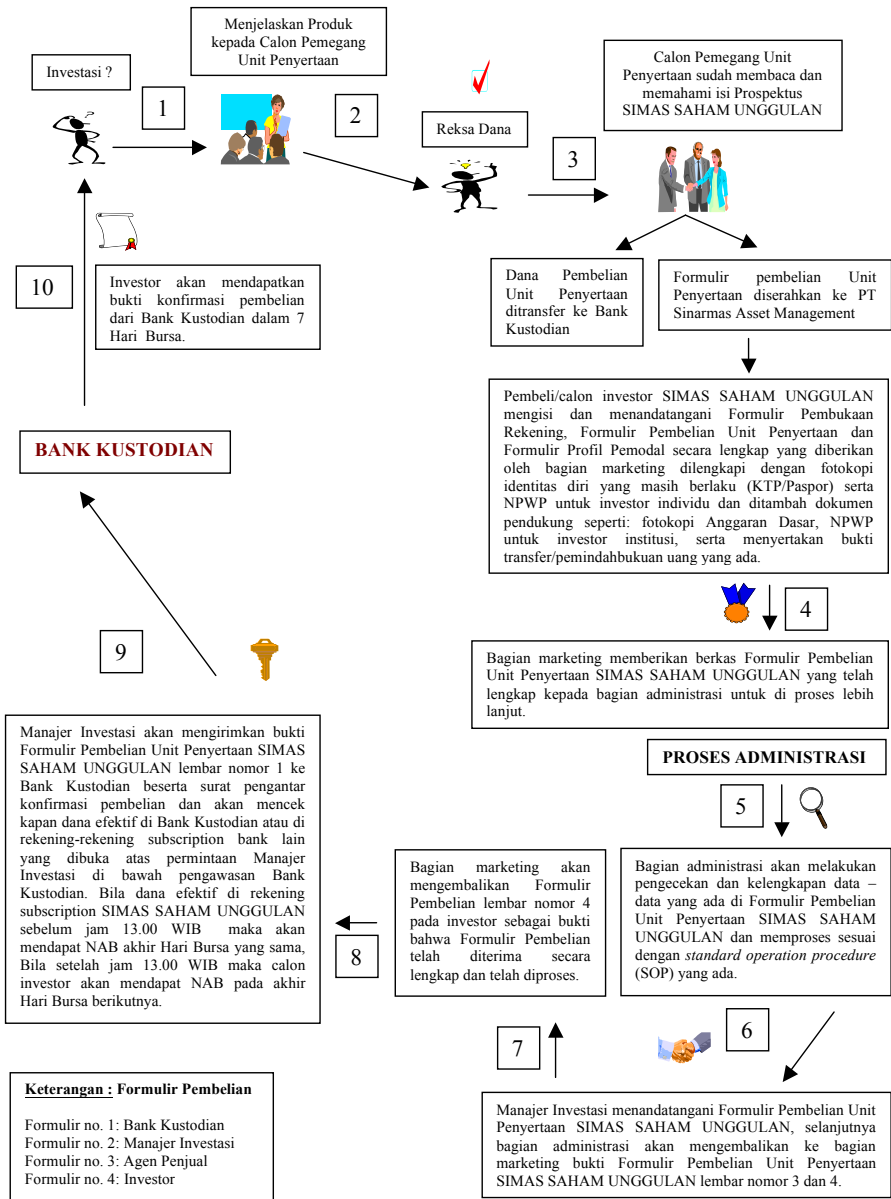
Investasi ?

Menjelaskan Produk kepada Calon Pemegang Unit Penyertaan

1

2

Reksa Dana

3

Calon Pemegang Unit Penyertaan sudah membaca dan memahami isi Prospektus SIMAS SAHAM UNGGULAN

Dana Pembelian Unit Penyertaan ditransfer ke Bank Kustodian

Formulir pembelian Unit Penyertaan diserahkan ke PT Sinarmas Asset Management

10

Investor akan mendapatkan bukti konfirmasi pembelian dari Bank Kustodian dalam 7 Hari Bursa.

BANK KUSTODIAN

Pembeli/calon investor SIMAS SAHAM UNGGULAN mengisi dan menandatangani Formulir Pembukaan Rekening, Formulir Pembelian Unit Penyertaan dan Formulir Profil Pemodal secara lengkap yang diberikan oleh bagian marketing dilengkapi dengan fotokopi identitas diri yang masih berlaku (KTP/Paspor) serta NPWP untuk investor individu dan ditambah dokumen pendukung seperti: fotokopi Anggaran Dasar, NPWP untuk investor institusi, serta menyertakan bukti transfer/pemindahbukuan uang yang ada.

4

9

Bagian marketing memberikan berkas Formulir Pembelian Unit Penyertaan SIMAS SAHAM UNGGULAN yang telah lengkap kepada bagian administrasi untuk di proses lebih lanjut.

PROSES ADMINISTRASI

5

Manajer Investasi akan mengirimkan bukti Formulir Pembelian Unit Penyertaan SIMAS SAHAM UNGGULAN lembar nomor 1 ke Bank Kustodian beserta surat pengantar konfirmasi pembelian dan akan mencek kapan dana efektif di Bank Kustodian atau di rekening-rekening subscription bank lain yang dibuka atas permintaan Manajer Investasi di bawah pengawasan Bank Kustodian. Bila dana efektif di rekening subscription SIMAS SAHAM UNGGULAN sebelum jam 13.00 WIB maka akan mendapat NAB akhir Hari Bursa yang sama, Bila setelah jam 13.00 WIB maka calon investor akan mendapat NAB pada akhir Hari Bursa berikutnya.

8

Bagian marketing akan mengembalikan Formulir Pembelian lembar nomor 4 pada investor sebagai bukti bahwa Formulir Pembelian telah diterima secara lengkap dan telah diproses.

Bagian administrasi akan melakukan pengecekan dan kelengkapan data – data yang ada di Formulir Pembelian Unit Penyertaan SIMAS SAHAM UNGGULAN dan memproses sesuai dengan *standard operation procedure* (SOP) yang ada.

7

6

Keterangan : Formulir Pembelian

Formulir no. 1: Bank Kustodian
Formulir no. 2: Manajer Investasi
Formulir no. 3: Agen Penjual
Formulir no. 4: Investor

Manajer Investasi menandatangani Formulir Pembelian Unit Penyertaan SIMAS SAHAM UNGGULAN, selanjutnya bagian administrasi akan mengembalikan ke bagian marketing bukti Formulir Pembelian Unit Penyertaan SIMAS SAHAM UNGGULAN lembar nomor 3 dan 4.